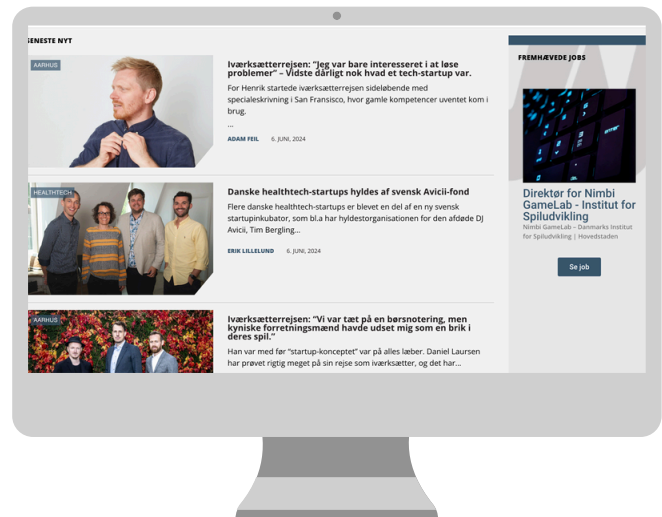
SENESTE NYT

AARHUS

Iværksætterejsen: "Jeg var bare interesseret i at løse problemer" – Vidste dårligt nok hvad et tech-startup var.

For Henrik startede iværksætterrejsen sideløbende med specialeskrivning i San Fransisco, hvor gamle kompetencer uventet kom i brug.

...

ADAM FEIL 6. JUNI, 2024

HEALTHTECH

Danske healthtech-startups hyldes af svensk Avicii-fond

Flere danske healthtech-startups er blevet en del af en ny svensk startupinkubator, som bl.a har hyldestorganisationen for den afdøde DJ Avicii, Tim Bergling...

ERIK LILLELUND 6. JUNI, 2024

AARHUS

Iværksætterejsen: "Vi var tæt på en børsnotering, men kyniske forretningsmænd havde udset mig som en brik i deres spil."

Han var med før "startup-konceptet" var på alles læber. Daniel Laursen har prøvet rigtig meget på sin rejse som iværksætter, og det har...

FREMHÆVEDE JOBS

Direktør for Nimbi GameLab - Institut for Spiludvikling

Nimbi GameLab – Danmarks Institut for Spiludvikling | Hovedstaden

Se job